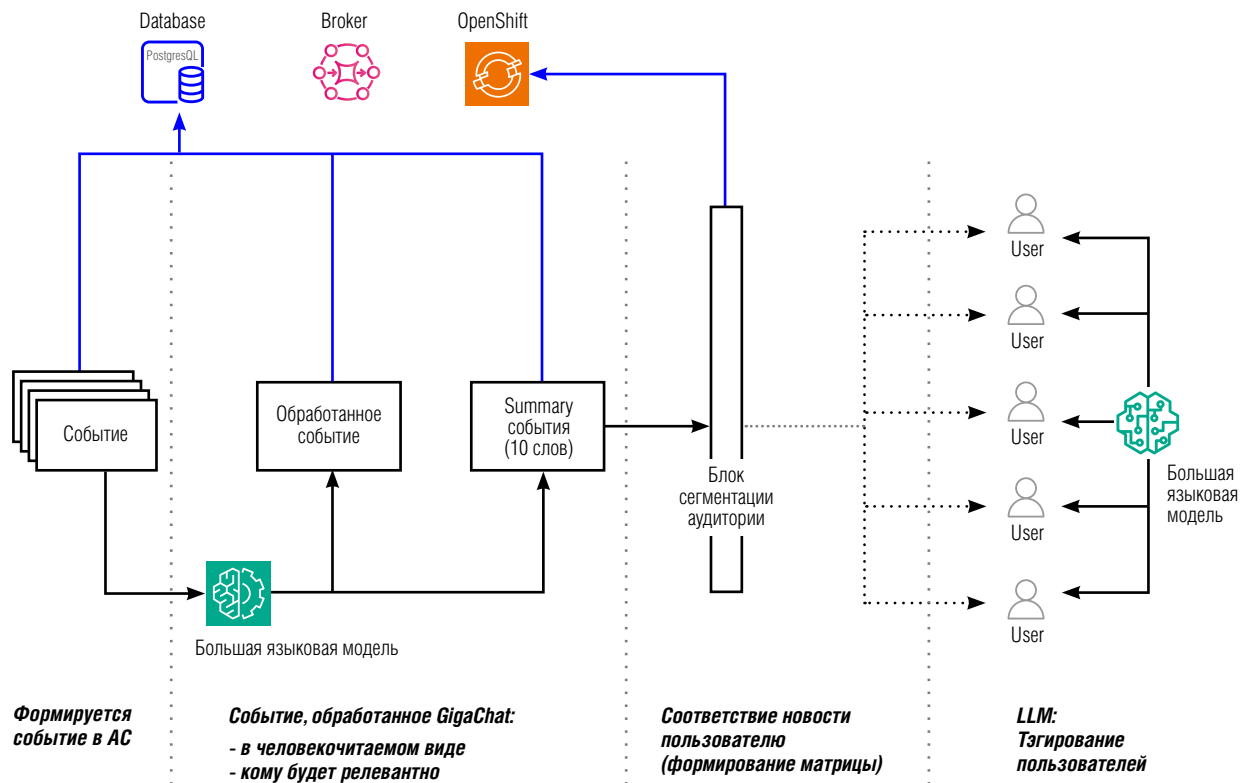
Database

PostgresQL

Broker

OpenShift

Событие

Обработанное событие

Summary события (10 слов)

Блок сегментации аудитории

User

User

User

User

User

Большая языковая модель

Большая языковая модель

Формируется событие в АС

Событие, обработанное GigaChat:

- в человекочитаемом виде
- кому будет релевантно

Соответствие новости пользователю (формирование матрицы)

LLM: Тэгирование пользователей